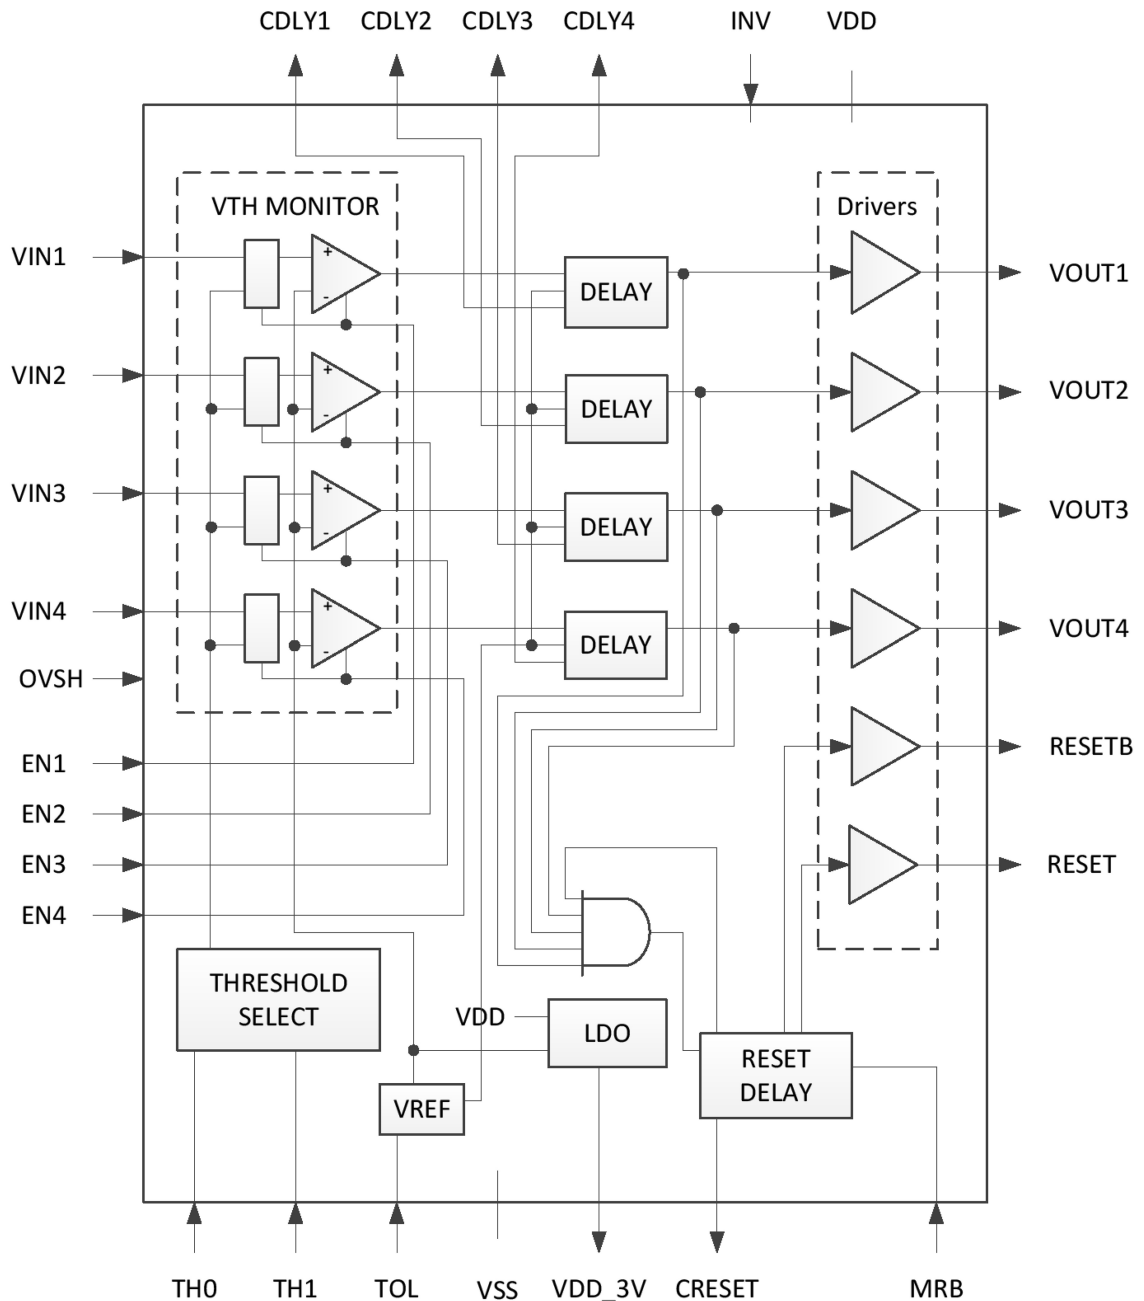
CDLY1 CDLY2 CDLY3 CDLY4 INV VDD

VTH MONITOR

Drivers

VIN1
VIN2
VIN3
VIN4
OVSH

+
-
+
-
+
-
+
-

DELAY
DELAY
DELAY
DELAY

VOUT1
VOUT2
VOUT3
VOUT4
RESETB
RESET

EN1
EN2
EN3
EN4

THRESHOLD SELECT

VDD
LDO

VREF

RESET DELAY

TH0 TH1 TOL VSS VDD_3V CRESET MRB